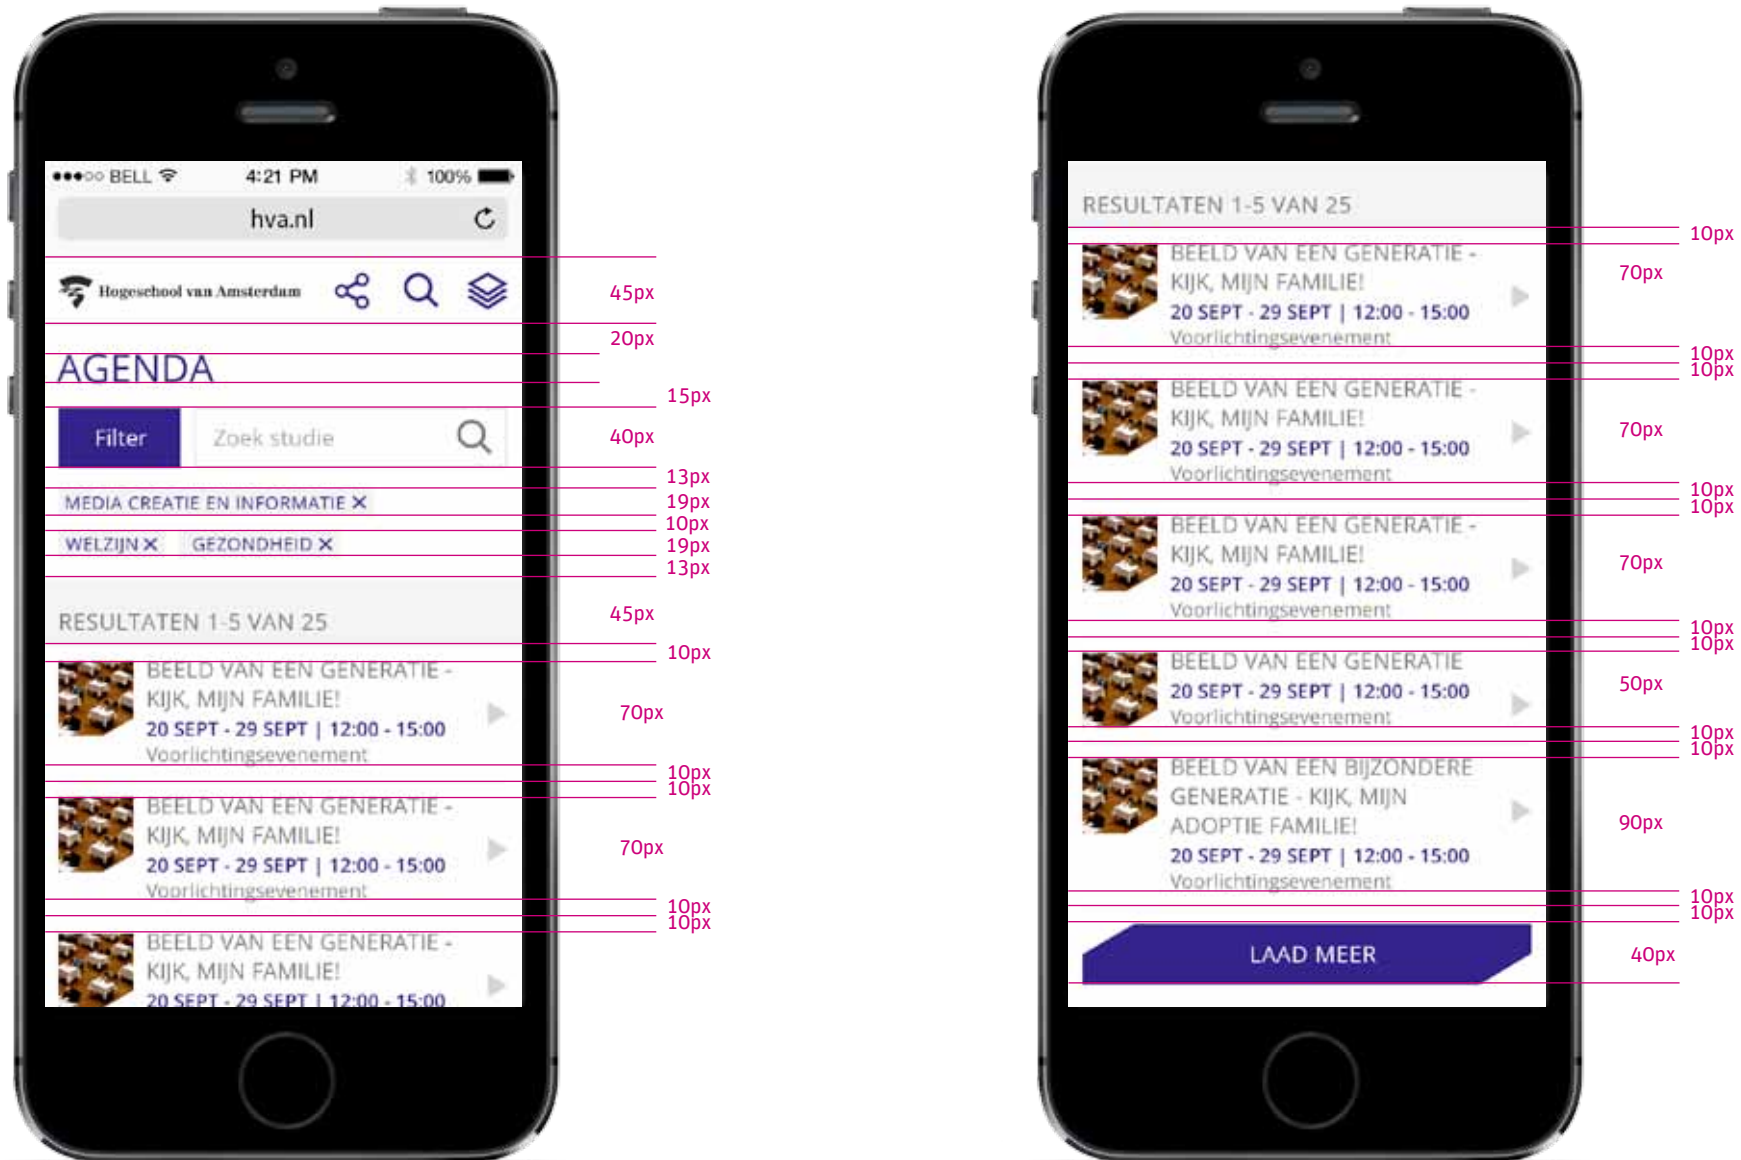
●●●○○ BELL 4:21 PM 100%

hva.nl

Hogeschool van Amsterdam

45px

20px

AGENDA

15px

Filter Zoek studie

40px

13px

MEDIA CREATIE EN INFORMATIE ✕

19px

10px

WELZIJN ✕ GEZONDHEID ✕

19px

13px

RESULTATEN 1-5 VAN 25

45px

10px

BEELD VAN EEN GENERATIE - KIJK, MIJN FAMILIE!
20 SEPT - 29 SEPT | 12:00 - 15:00
Voorlichtingsevenement

70px

10px
10px

BEELD VAN EEN GENERATIE - KIJK, MIJN FAMILIE!
20 SEPT - 29 SEPT | 12:00 - 15:00
Voorlichtingsevenement

70px

10px
10px

BEELD VAN EEN GENERATIE - KIJK, MIJN FAMILIE!
20 SEPT - 29 SEPT | 12:00 - 15:00

RESULTATEN 1-5 VAN 25

10px

BEELD VAN EEN GENERATIE - KIJK, MIJN FAMILIE!
20 SEPT - 29 SEPT | 12:00 - 15:00
Voorlichtingsevenement

70px

10px
10px

BEELD VAN EEN GENERATIE - KIJK, MIJN FAMILIE!
20 SEPT - 29 SEPT | 12:00 - 15:00
Voorlichtingsevenement

70px

10px
10px

BEELD VAN EEN GENERATIE - KIJK, MIJN FAMILIE!
20 SEPT - 29 SEPT | 12:00 - 15:00
Voorlichtingsevenement

70px

10px
10px

BEELD VAN EEN GENERATIE
20 SEPT - 29 SEPT | 12:00 - 15:00
Voorlichtingsevenement

50px

10px
10px

BEELD VAN EEN BIJZONDERE GENERATIE - KIJK, MIJN ADOPTIE FAMILIE!
20 SEPT - 29 SEPT | 12:00 - 15:00
Voorlichtingsevenement

90px

10px
10px

LAAD MEER

40px